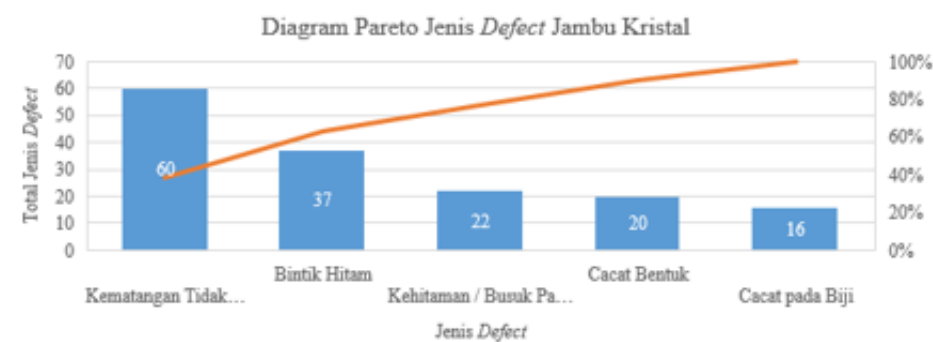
Diagram Pareto Jenis *Defect* Jambu Kristal

Total Jenis *Defect*

70
60
50
40
30
20
10
0

100%
80%
60%
40%
20%
0%

60
37
22
20
16

Kematangan Tidak…
Bintik Hitam
Kehitaman / Busuk Pa…
Cacat Bentuk
Cacat pada Biji

Jenis *Defect*